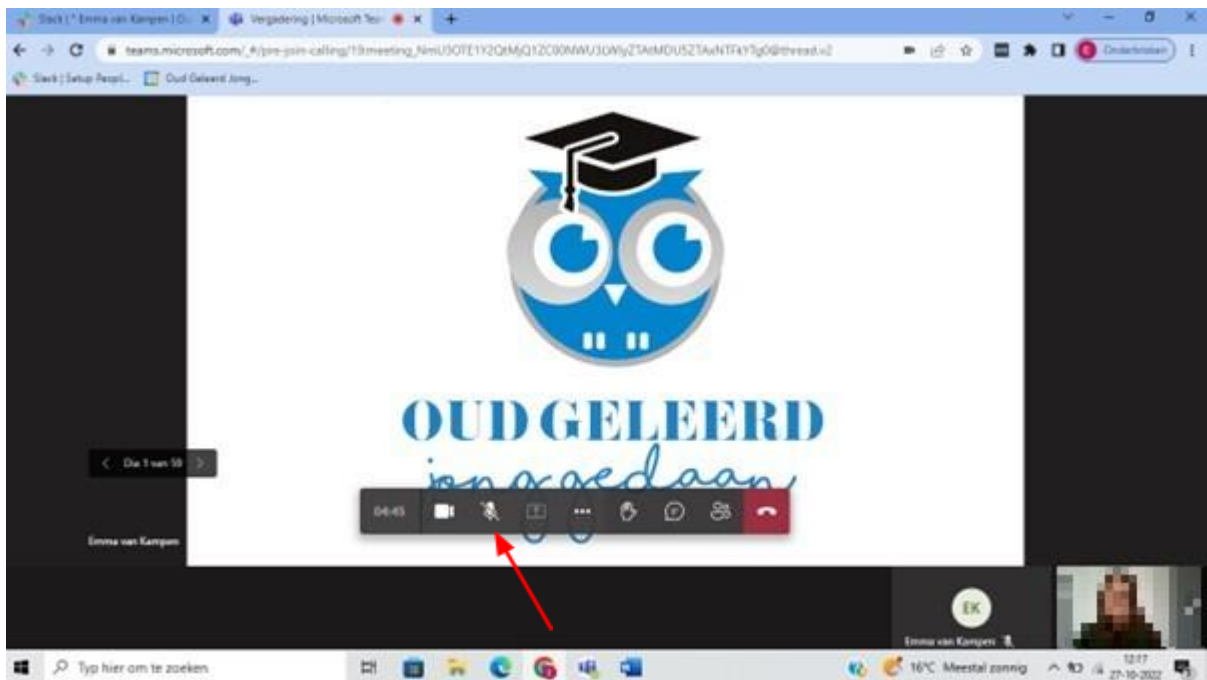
Slack | * Emma van Kampen | O... ×
Vergadering | Microsoft Tea... ×
+

teams.microsoft.com/_#/pre-join-calling/19:meeting_NmU5OTE1Y2QtMjQ1ZC00MWU3LWIyZTAtMDU5ZTAxNTFkYTg0@thread.v2

Onderbroken

Slack | Setup People...
Oud Geleerd Jong...

OUD GELEERD
jong gedaan

Dia 1 van 50

Emma van Kampen

04:45

EK

Emma van Kampen

Typ hier om te zoeken

16°C Meestal zonnig

12:17
27-10-2022